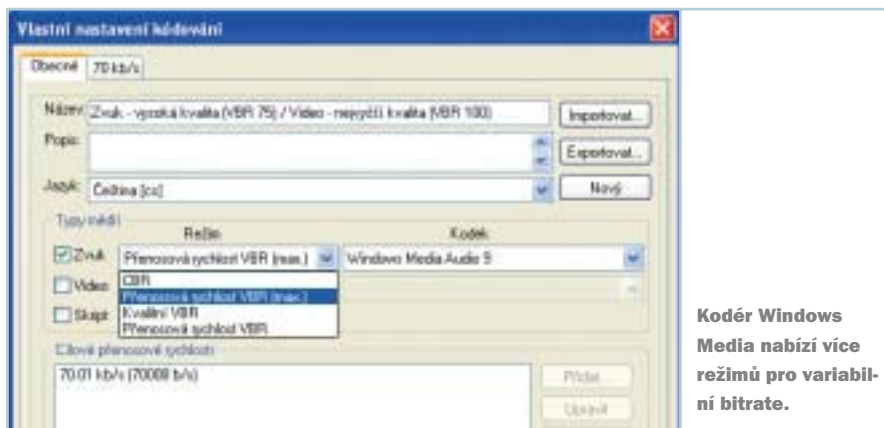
Vlastní nastavení kódování

Obecné | 70 kb/s

Název: Zvuk - vysoká kvalita (VBR 75) / Video - nejvyšší kvalita (VBR 100)

Importovat...

Popis:

Exportovat...

Jazyk: Čeština [cs]

Nový

Typy médií

Režim

Kodek

Zvuk

Přenosová rychlost VBR (max.)

Windows Media Audio 9

Video

Skript

CBR

Přenosová rychlost VBR (max.)

Kvalitní VBR

Přenosová rychlost VBR

Cílové přenosové rychlosti

70.01 kb/s (70008 b/s)

Přidat...

Upravit

Kodér Windows Media nabízí více režimů pro variabilní bitrate.